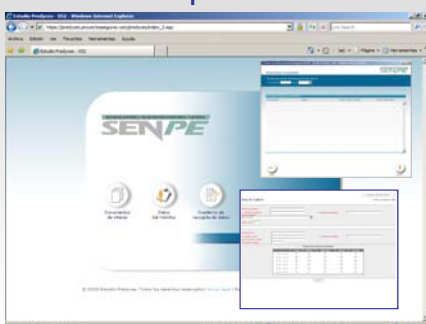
Estudio Predyces - SGI - Windows Internet Explorer

Archivo Edición Ver Favoritos Herramientas Ayuda

Estudio Predyces - SGI

SENPE

Documentos de interes

Datos del hombre

Cuaderno de recogida de datos

© 2010 Estudio Predyces. Todos los derechos reservados

SENPE